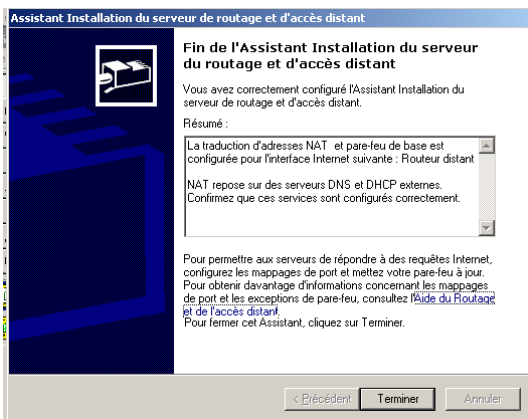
Assistant Installation du serveur de routage et d'accès distant

Fin de l'Assistant Installation du serveur du routage et d'accès distant

Vous avez correctement configuré l'Assistant Installation du serveur de routage et d'accès distant.

Résumé :

La traduction d'adresses NAT et pare-feu de base est configurée pour l'interface Internet suivante : Routeur distant

NAT repose sur des serveurs DNS et DHCP externes. Confirmez que ces services sont configurés correctement.

Pour permettre aux serveurs de répondre à des requêtes Internet, configurez les mappages de port et mettez votre pare-feu à jour. Pour obtenir davantage d'informations concernant les mappages de port et les exceptions de pare-feu, consultez l'Aide du Routage et de l'accès distant.
Pour fermer cet Assistant, cliquez sur Terminer.

< Précédent Terminer Annuler